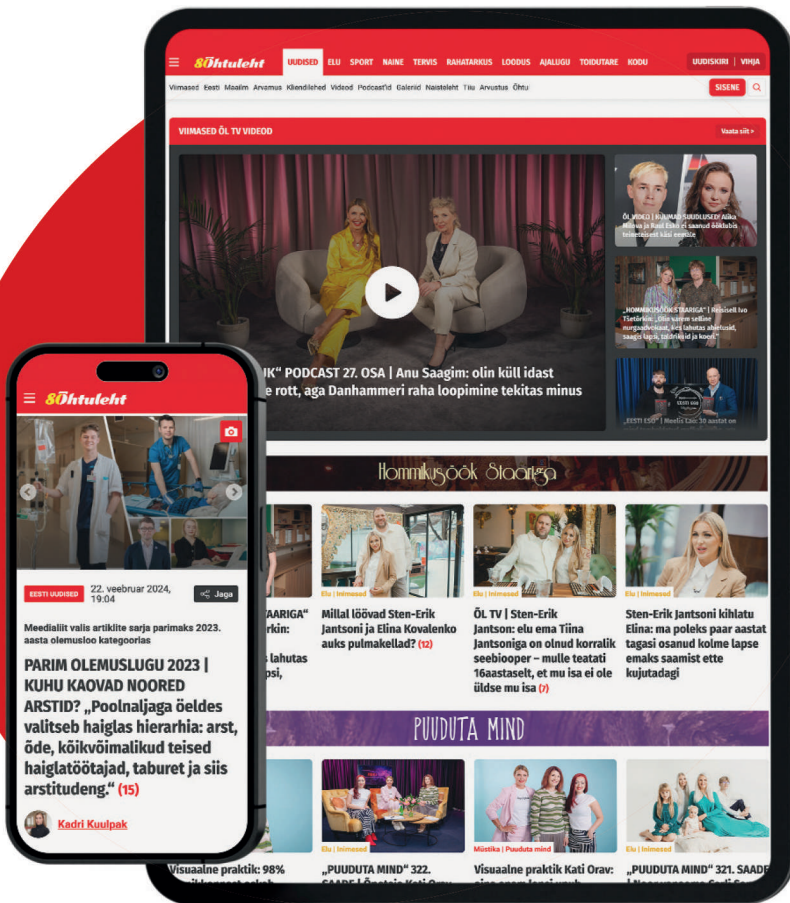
≡ Õhtuleht UUDISED ELU SPORT NAINE TERVIS RAHATARKUS LOODUS AJALUGU TOIDUTARE KODU UUDISKIRI | VIHJA

Viimased Eesti Maailm Arvamus Kliendilehed Videod Podcast'id Galerii Naisteleht Tiiu Arvustus Õhtu SISENE

VIIMASED ÕL TV VIDEOD Vaata siit »

UK" PODCAST 27. OSA | Anu Saagim: olin küll idast rott, aga Danhammeri raha loopimine tekitas minus

ÕL VIDEO | KUUMAD SUUDLUSED! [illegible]

„HOMMIKUSÖÖK STAARIGA" | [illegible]

„EESTI ESO" | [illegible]

Hommikusöök Staariga

Elu | Inimesed
Millal löövad Sten-Erik Jantsoni ja Elina Kovalenko auks pulmakellad? (12)

Elu | Inimesed
ÕL TV | Sten-Erik Jantson: elu ema Tiina Jantsoniga on olnud korralik seebiooper – mulle teatati 16aastaselt, et mu isa ei ole üldse mu isa (7)

Elu | Inimesed
Sten-Erik Jantsoni kihlatu Elina: ma poleks paar aastat tagasi osanud kolme lapse emaks saamist ette kujutadagi

PUUDUTA MIND

Visuaalne praktik: 98%

Elu | Inimesed
„PUUDUTA MIND" 322. SAADE

Müstika | Puuduta mind
Visuaalne praktik Kati Orav:

„PUUDUTA MIND" 321. SAADE

≡ Õhtuleht

EESTI UUDISED 22. veebruar 2024, 19:04 Jaga

Meedialiit valis artiklite sarja parimaks 2023. aasta olemusloo kategoorias

PARIM OLEMUSLUGU 2023 | KUHU KAOVAD NOORED ARSTID? „Poolnaljaga öeldes valitseb haiglas hierarhia: arst, õde, kõikvõimalikud teised haiglatöötajad, taburet ja siis arstitudeng." (15)

Kadri Kuulpak